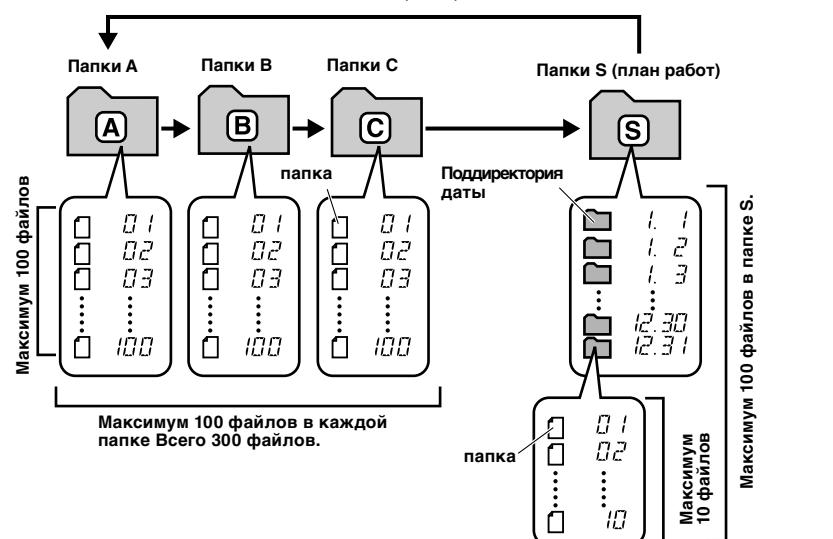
Папки A

Папки B

Папки C

Папки S (план работ)

A

B

C

S

Максимум 100 файлов

01
02
03
100

01
02
03
100

папка

01
02
03
100

Поддиректория даты

1. 1
1. 2
1. 3
12.30
12.31

Максимум 100 файлов в папке S.

Максимум 100 файлов в каждой папке Всего 300 файлов.

папка

01
02
10

Максимум 10 файлов